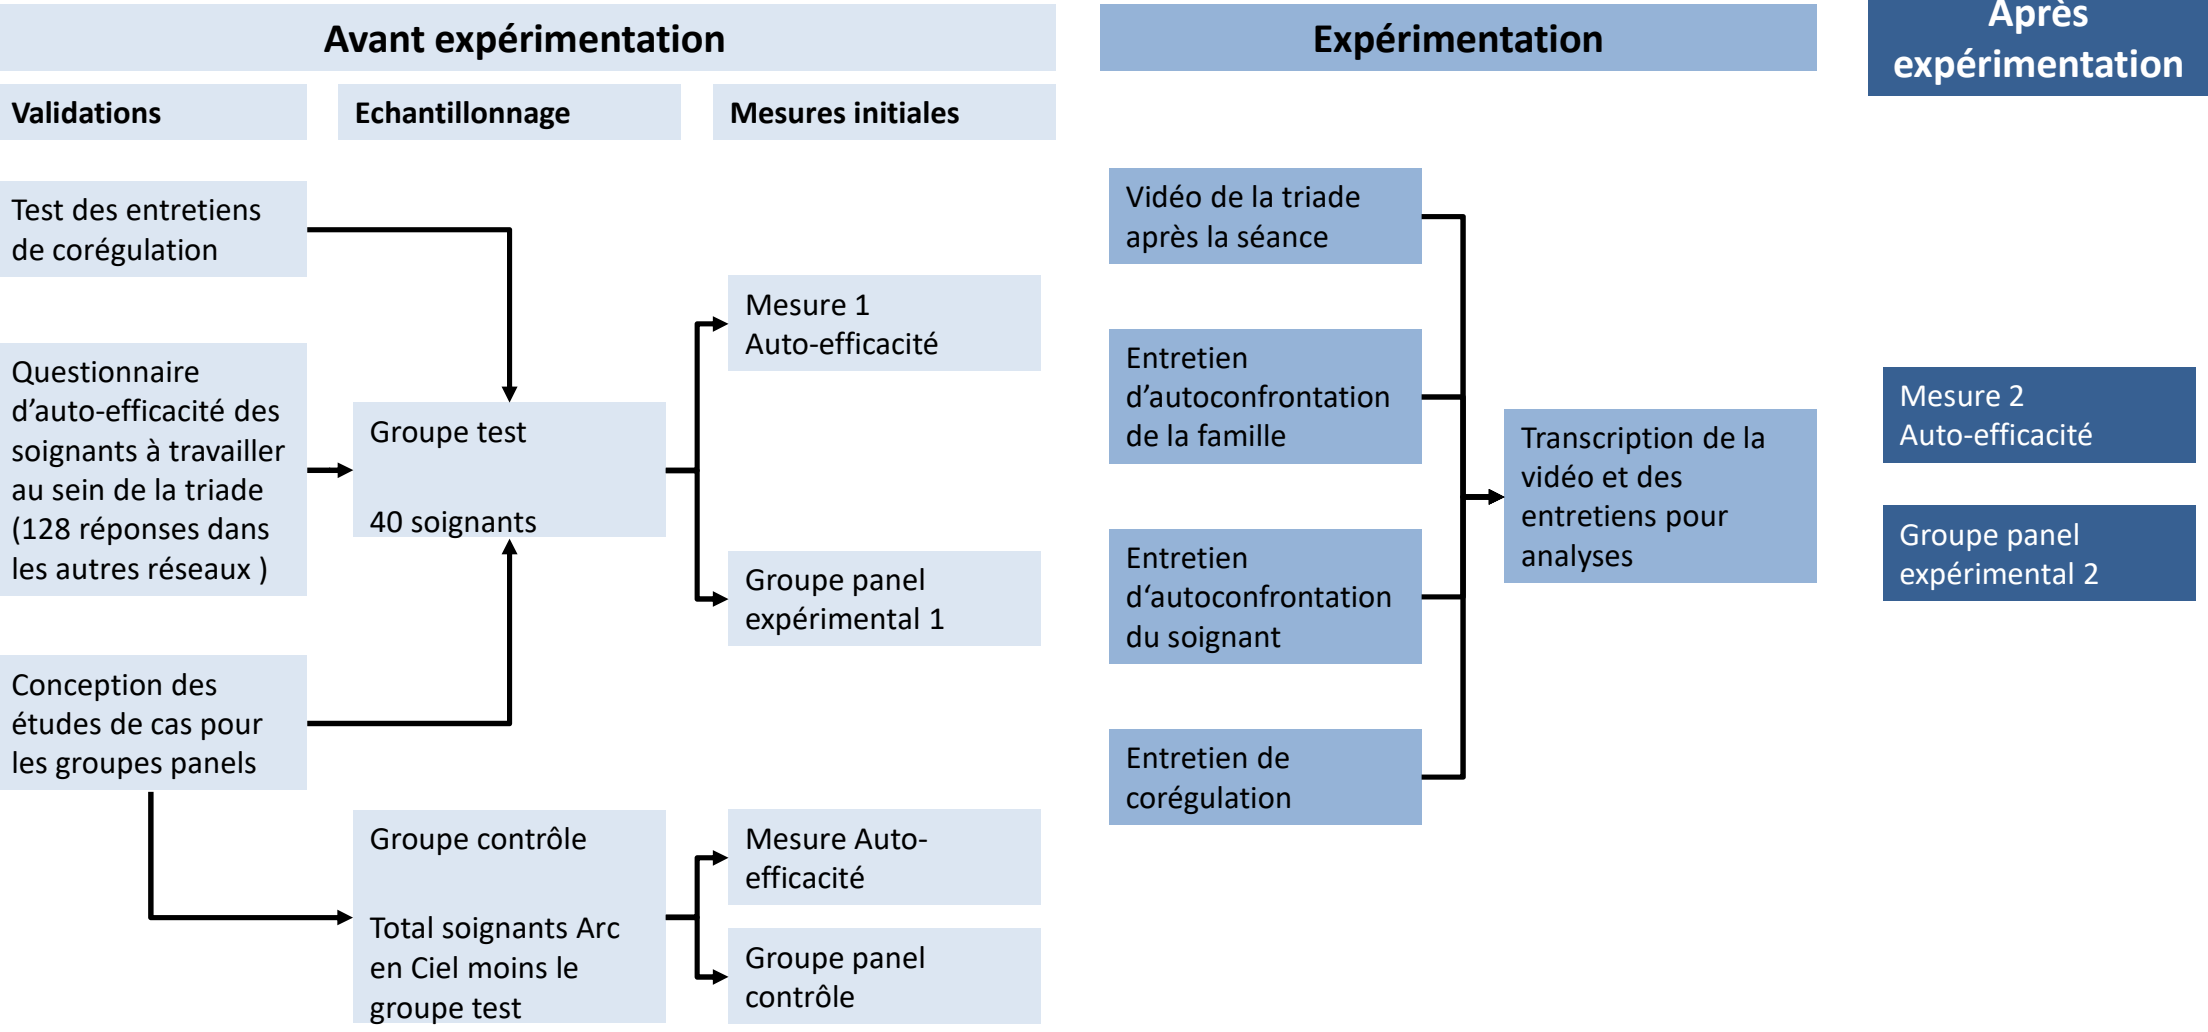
Avant expérimentation

Expérimentation

Après expérimentation

Validations

Echantillonnage

Mesures initiales

Test des entretiens de corégulation

Questionnaire d'auto-efficacité des soignants à travailler au sein de la triade (128 réponses dans les autres réseaux )

Conception des études de cas pour les groupes panels

Groupe test

40 soignants

Groupe contrôle

Total soignants Arc en Ciel moins le groupe test

Mesure 1 Auto-efficacité

Groupe panel expérimental 1

Mesure Auto-efficacité

Groupe panel contrôle

Vidéo de la triade après la séance

Entretien d'autoconfrontation de la famille

Entretien d'autoconfrontation du soignant

Entretien de corégulation

Transcription de la vidéo et des entretiens pour analyses

Mesure 2 Auto-efficacité

Groupe panel expérimental 2